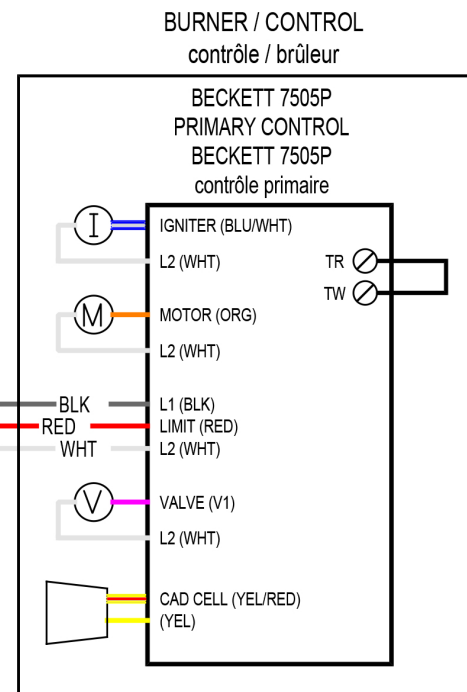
BURNER / CONTROL
contrôle / brûleur

BECKETT 7505P
PRIMARY CONTROL
BECKETT 7505P
contrôle primaire

I
IGNITER (BLU/WHT)
L2 (WHT)
TR
TW
M
MOTOR (ORG)
L2 (WHT)
BLK
RED
WHT
L1 (BLK)
LIMIT (RED)
L2 (WHT)
V
VALVE (V1)
L2 (WHT)
CAD CELL (YEL/RED)
(YEL)